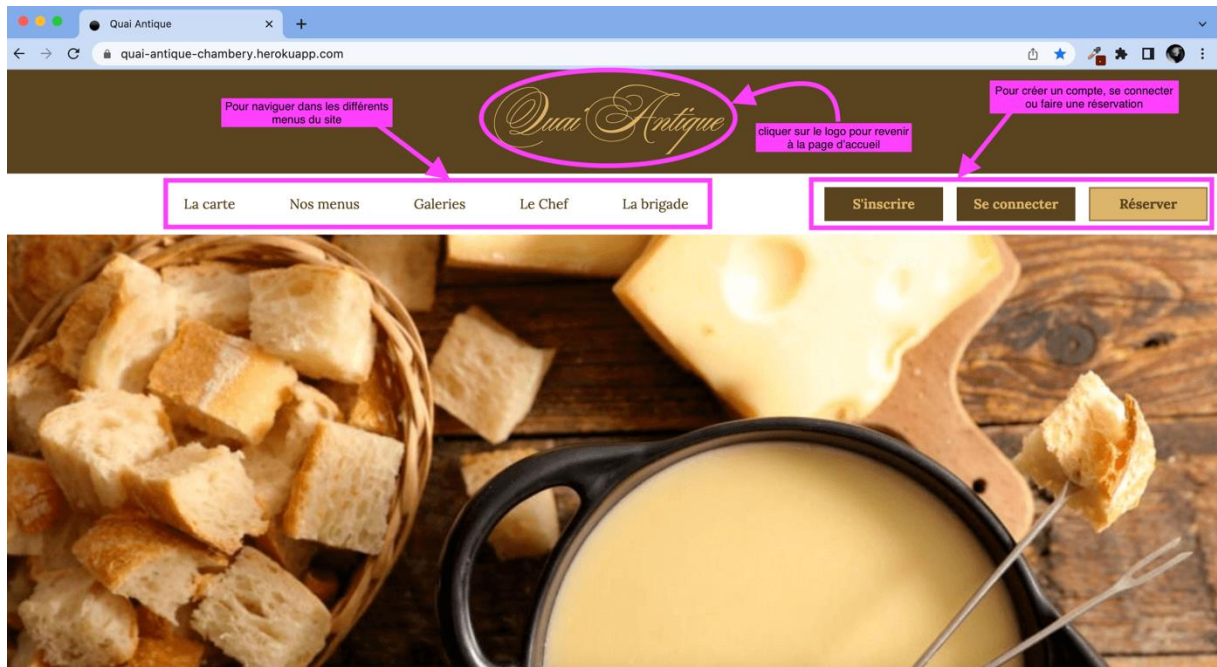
Quai Antique
quai-antique-chambery.herokuapp.com

Pour naviguer dans les différents menus du site

Quai Antique

cliquer sur le logo pour revenir à la page d'accueil

Pour créer un compte, se connecter ou faire une réservation

La carte Nos menus Galeries Le Chef La brigade

S'inscrire Se connecter Réserver